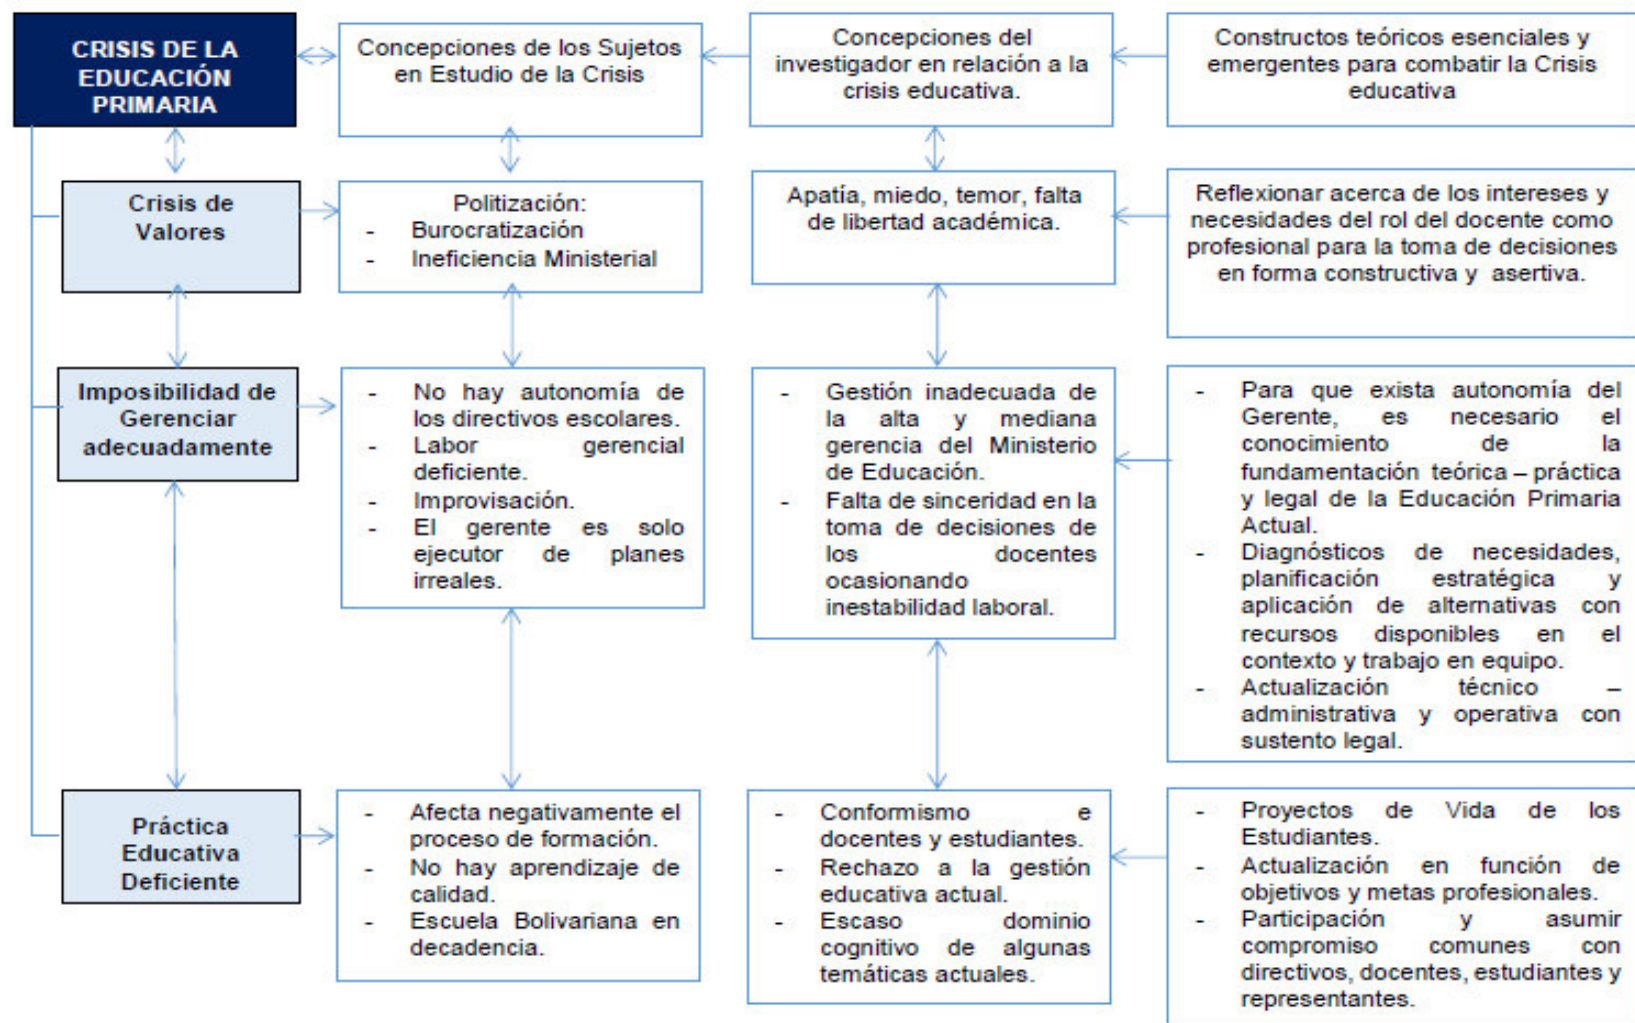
CRISIS DE LA EDUCACIÓN PRIMARIA

Concepciones de los Sujetos en Estudio de la Crisis

Concepciones del investigador en relación a la crisis educativa.

Constructos teóricos esenciales y emergentes para combatir la Crisis educativa

Crisis de Valores

Politización:
- Burocratización
- Ineficiencia Ministerial

Apatía, miedo, temor, falta de libertad académica.

Reflexionar acerca de los intereses y necesidades del rol del docente como profesional para la toma de decisiones en forma constructiva y asertiva.

Imposibilidad de Gerenciar adecuadamente

- No hay autonomía de los directivos escolares.
- Labor gerencial deficiente.
- Improvisación.
- El gerente es solo ejecutor de planes irreales.

- Gestión inadecuada de la alta y mediana gerencia del Ministerio de Educación.
- Falta de sinceridad en la toma de decisiones de los docentes ocasionando inestabilidad laboral.

- Para que exista autonomía del Gerente, es necesario el conocimiento de la fundamentación teórica – práctica y legal de la Educación Primaria Actual.
- Diagnósticos de necesidades, planificación estratégica y aplicación de alternativas con recursos disponibles en el contexto y trabajo en equipo.
- Actualización técnico – administrativa y operativa con sustento legal.

Práctica Educativa Deficiente

- Afecta negativamente el proceso de formación.
- No hay aprendizaje de calidad.
- Escuela Bolivariana en decadencia.

- Conformismo e docentes y estudiantes.
- Rechazo a la gestión educativa actual.
- Escaso dominio cognitivo de algunas temáticas actuales.

- Proyectos de Vida de los Estudiantes.
- Actualización en función de objetivos y metas profesionales.
- Participación y asumir compromiso comunes con directivos, docentes, estudiantes y representantes.